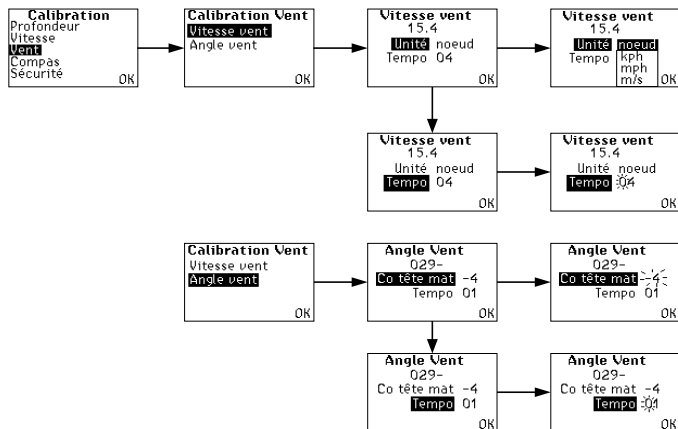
Calibration
Profondeur
Vitesse
Vent
Compas
Sécurité
OK

Calibration Vent
Vitesse vent
Angle vent
OK

Vitesse vent
15.4
Unité noeud
Tempo 04
OK

Vitesse vent
15.4
Unité noeud
Tempo kph
mph
m/s
OK

Vitesse vent
15.4
Unité noeud
Tempo 04
OK

Vitesse vent
15.4
Unité noeud
Tempo 04
OK

Calibration Vent
Vitesse vent
Angle vent
OK

Angle Vent
029-
Co tête mat -4
Tempo 01
OK

Angle Vent
029-
Co tête mat -4
Tempo 01
OK

Angle Vent
029-
Co tête mat -4
Tempo 01
OK

Angle Vent
029-
Co tête mat -4
Tempo 01
OK